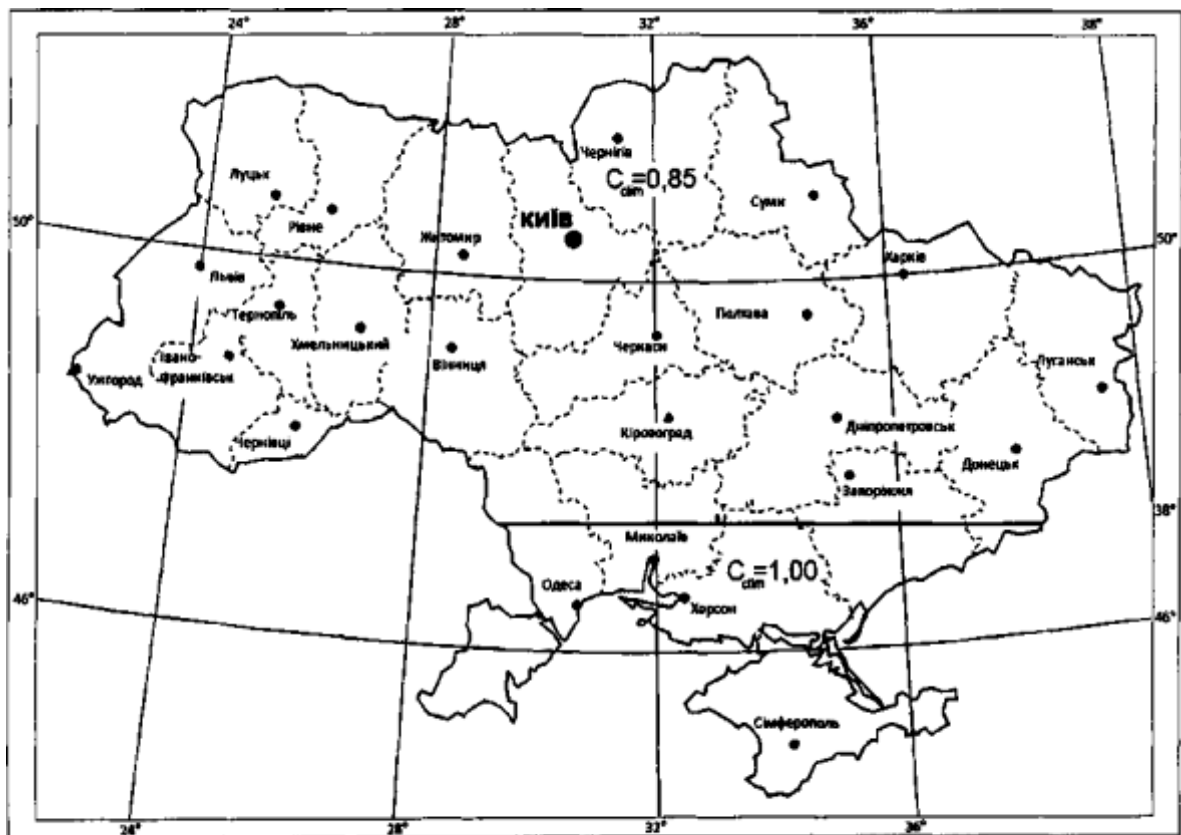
24°
28°
32°
36°
38°
50°
50°
46°
46°
38°
24°
28°
32°
36°

Чернігів
$C_{cdm}=0,85$
Луцьк
Суми
Рівне
Житомир
КИЇВ
Львів
Харків
Тернопіль
Полтава
Хмельницький
Черкаси
Івано-Франківськ
Вінниця
Ужгород
Луганськ
Кіровоград
Дніпропетровськ
Чернівці
Донецьк
Запоріжжя
Миколаїв
$C_{cdm}=1,00$
Одеса
Херсон
Сімферополь